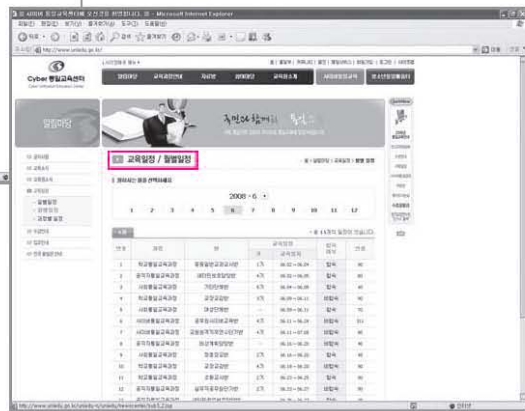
Microsoft Internet Explorer

파일(F) 편집(E) 보기(V) 즐겨찾기(A) 도구(T) 도움말(H)

http://www.unielu.go.kr/

Cyber 통일교육센터

교육일정 / 월별일정

2008 년 6 월

1 2 3 4 5 6 7 8 9 10 11 12

http://www.unielu.go.kr/